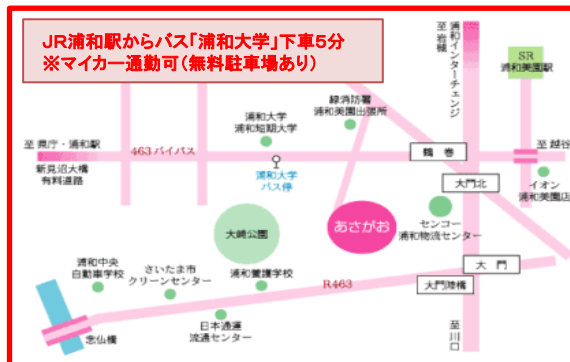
JR浦和駅からバス「浦和大学」下車5分
※マイカー通勤可（無料駐車場あり）

至岩槻
浦和インターチェンジ
SR
浦和美園駅
緑消防署
浦和美園出張所
浦和大学
浦和短期大学
至 県庁・浦和駅
463バイパス
至 越谷
鶴巻
新見沼大橋
有料道路
浦和大学
バス停
大門北
イオン
浦和美園店
大崎公園
あさがお
センコー
浦和物流センター
浦和中央
自動車学校
さいたま市
クリーンセンター
浦和養護学校
大門
R463
大門陸橋
日本通運
流通センター
念仏橋
至川口